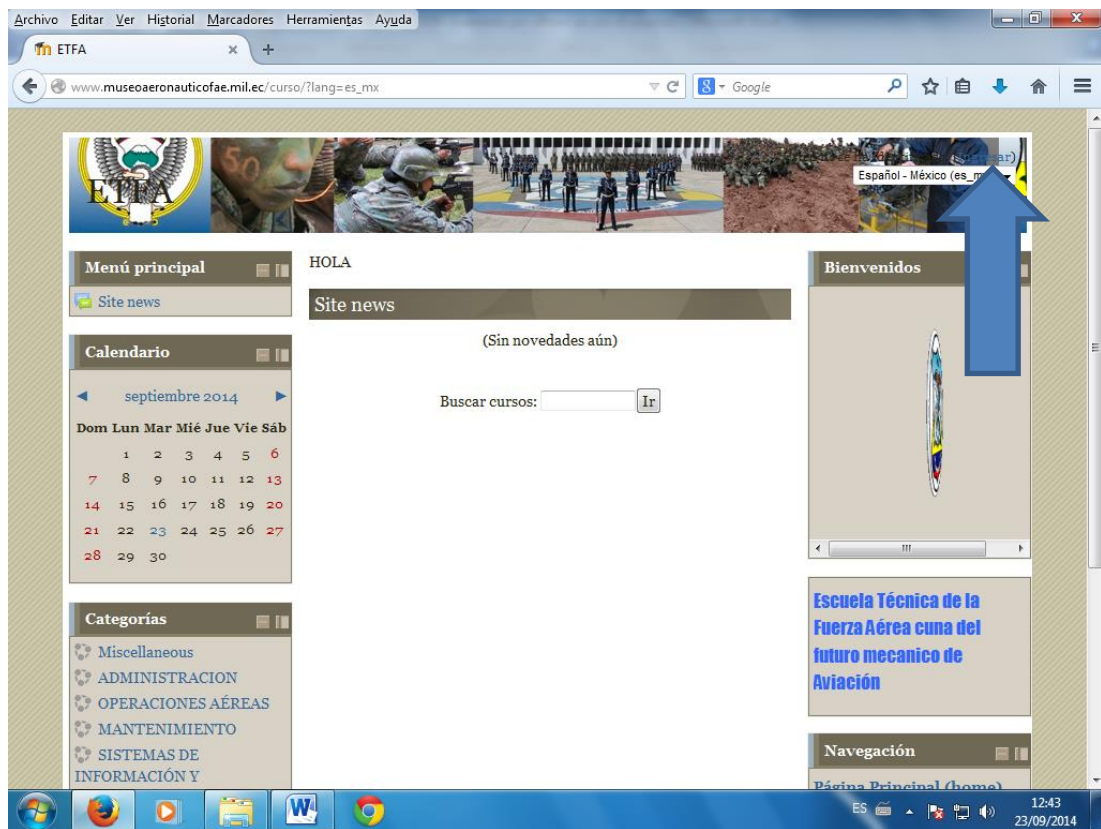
Archivo Editar Ver Historial Marcadores Herramientas Ayuda

ETFA

www.museoaeronauticofae.mil.ec/curso/?lang=es_mx

Google

ETFA

Español - México (es_m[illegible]

Menú principal

Site news

HOLA

Site news

(Sin novedades aún)

Buscar cursos: Ir

Bienvenidos

Calendario

◄ septiembre 2014 ►

| Dom | Lun | Mar | Mié | Jue | Vie | Sáb |
|---|---|---|---|---|---|---|
| | 1 | 2 | 3 | 4 | 5 | 6 |
| 7 | 8 | 9 | 10 | 11 | 12 | 13 |
| 14 | 15 | 16 | 17 | 18 | 19 | 20 |
| 21 | 22 | 23 | 24 | 25 | 26 | 27 |
| 28 | 29 | 30 | | | | |

Escuela Técnica de la Fuerza Aérea cuna del futuro mecanico de Aviación

Categorías

Miscellaneous
ADMINISTRACION
OPERACIONES AÉREAS
MANTENIMIENTO
SISTEMAS DE INFORMACIÓN Y

Navegación

Página Principal (home)

ES 12:43 23/09/2014